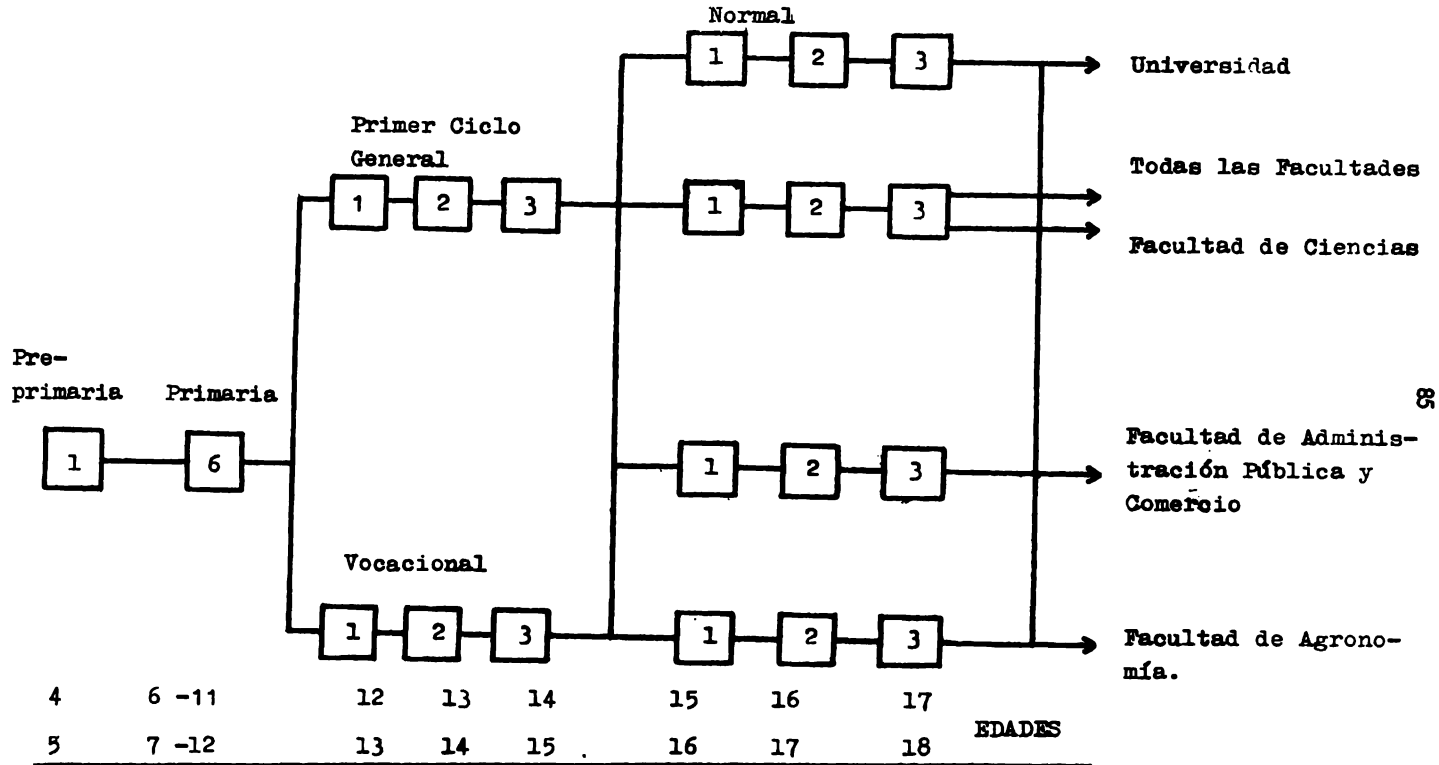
Normal

1 2 3

Universidad

Primer Ciclo General

1 2 3

1 2 3

Todas las Facultades

Facultad de Ciencias

Pre-primaria

Primaria

1

6

83

Facultad de Administración Pública y Comercio

1 2 3

Vocacional

1 2 3

1 2 3

Facultad de Agronomía.

4 6 -11 12 13 14 15 16 17

5 7 -12 13 14 15 16 17 18

EDADES